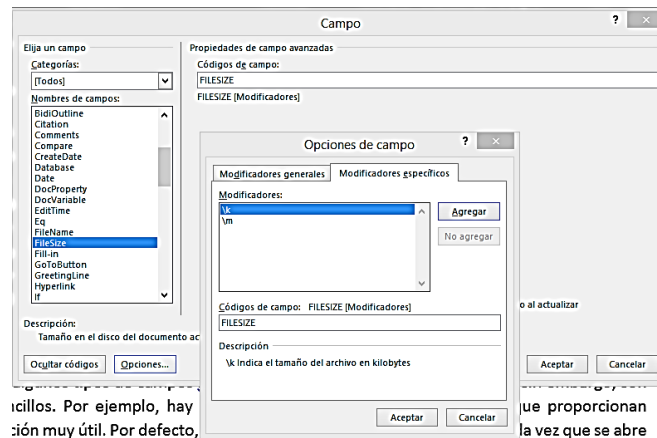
Campo

Elija un campo
Categorías:
[Todos]
Nombres de campos:
BidiOutline
Citation
Comments
Compare
CreateDate
Database
Date
DocProperty
DocVariable
EditTime
Eq
FileName
FileSize
Fill-in
GoToButton
GreetingLine
Hyperlink
If

Descripción:
Tamaño en el disco del documento ac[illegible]

Ocultar códigos
Opciones...

Propiedades de campo avanzadas
Códigos de campo:
FILESIZE
FILESIZE [Modificadores]

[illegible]o al actualizar

Aceptar
Cancelar

Opciones de campo

Modificadores generales
Modificadores específicos

Modificadores:
\k
\m

Agregar
No agregar

Códigos de campo: FILESIZE [Modificadores]
FILESIZE

Descripción
\k Indica el tamaño del archivo en kilobytes

Aceptar
Cancelar

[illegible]
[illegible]ncillos. Por ejemplo, hay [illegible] que proporcionan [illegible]ción muy útil. Por defecto, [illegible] la vez que se abre